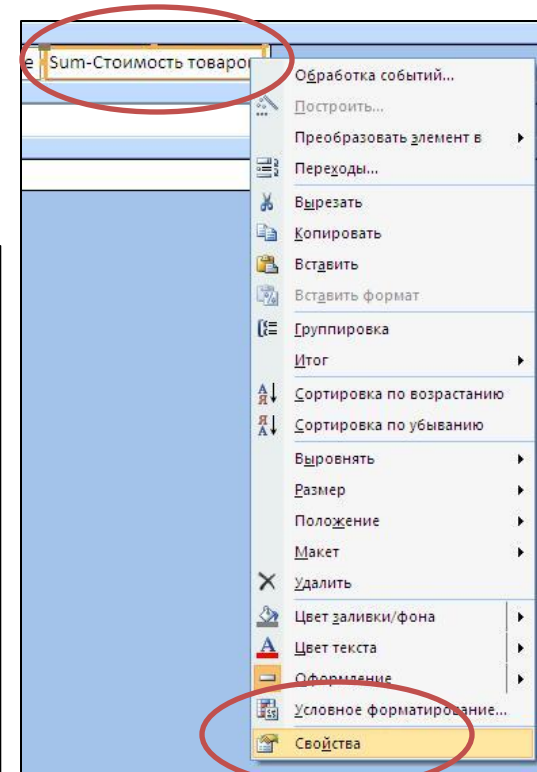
e Sum-Стоимость товаров

Обработка событий...
Построить...
Преобразовать элемент в
Переходы...
Вырезать
Копировать
Вставить
Вставить формат
Группировка
Итог
Сортировка по возрастанию
Сортировка по убыванию
Выровнять
Размер
Положение
Макет
Удалить
Цвет заливки/фона
Цвет текста
Оформление
Условное форматирование...
Свойства